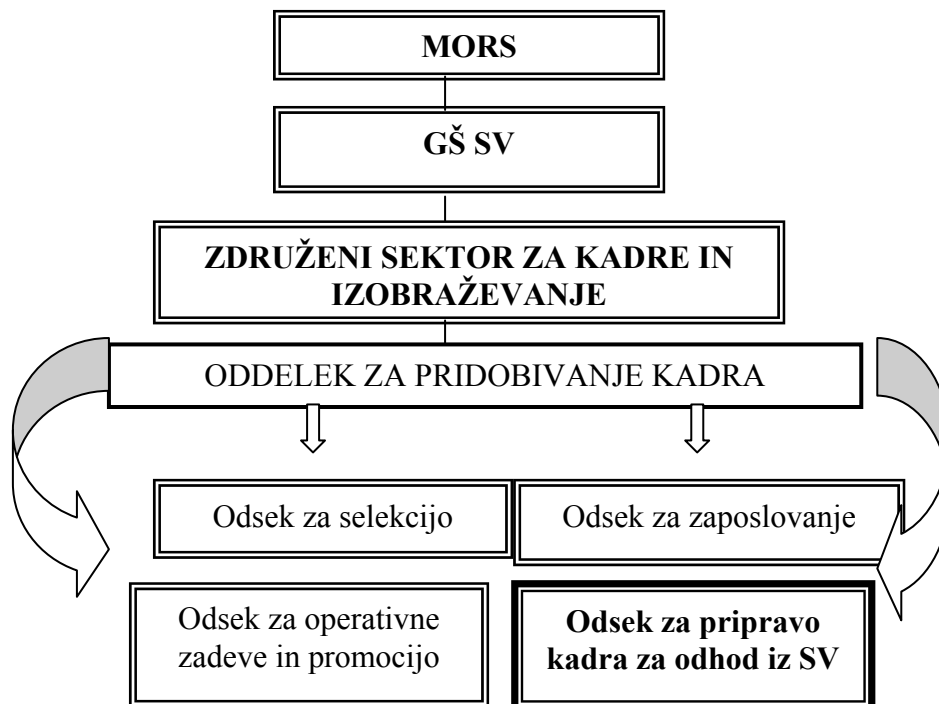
MORS

GŠ SV

ZDRUŽENI SEKTOR ZA KADRE IN IZOBRAŽEVANJE

ODDELEK ZA PRIDOBIVANJE KADRA

Odsek za selekcijo

Odsek za zaposlovanje

Odsek za operativne zadeve in promocijo

Odsek za pripravo kadra za odhod iz SV